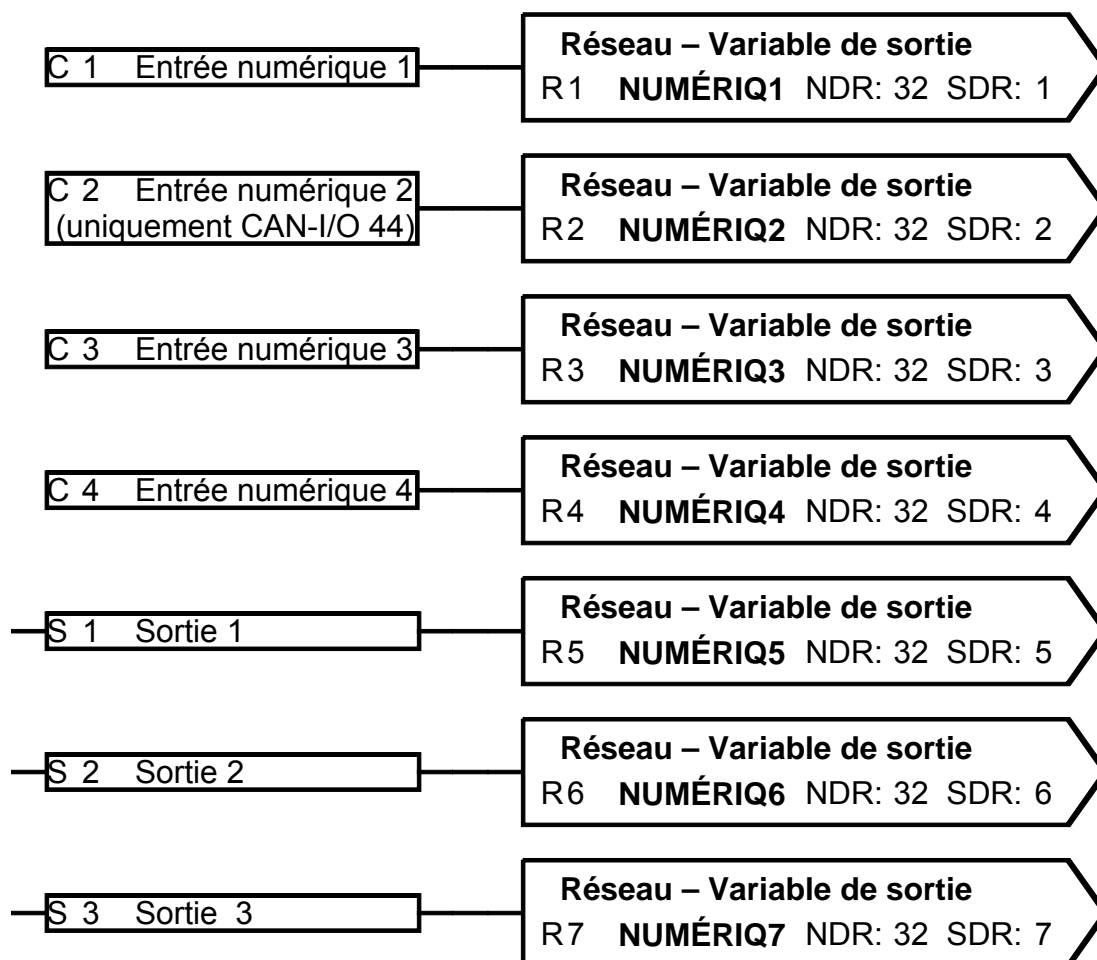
C 1 Entrée numérique 1

Réseau – Variable de sortie
R1 NUMÉRIQ1 NDR: 32 SDR: 1

C 2 Entrée numérique 2
(uniquement CAN-I/O 44)

Réseau – Variable de sortie
R2 NUMÉRIQ2 NDR: 32 SDR: 2

C 3 Entrée numérique 3

Réseau – Variable de sortie
R3 NUMÉRIQ3 NDR: 32 SDR: 3

C 4 Entrée numérique 4

Réseau – Variable de sortie
R4 NUMÉRIQ4 NDR: 32 SDR: 4

S 1 Sortie 1

Réseau – Variable de sortie
R5 NUMÉRIQ5 NDR: 32 SDR: 5

S 2 Sortie 2

Réseau – Variable de sortie
R6 NUMÉRIQ6 NDR: 32 SDR: 6

S 3 Sortie 3

Réseau – Variable de sortie
R7 NUMÉRIQ7 NDR: 32 SDR: 7